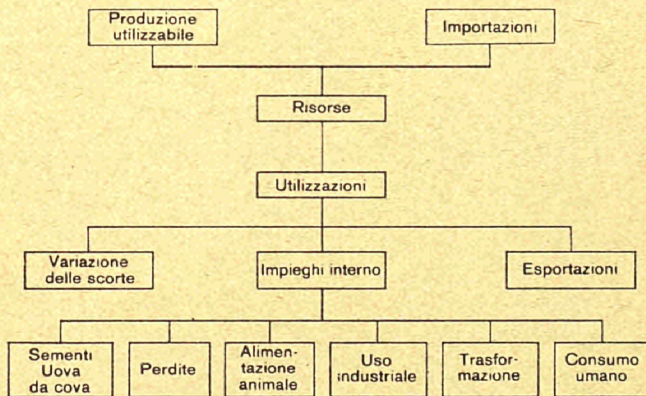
Produzione utilizzabile

Importazioni

Risorse

Utilizzazioni

Variazione delle scorte

Impieghi interno

Esportazioni

Sementi Uova da cova

Perdite

Alimentazione animale

Uso industriale

Trasformazione

Consumo umano